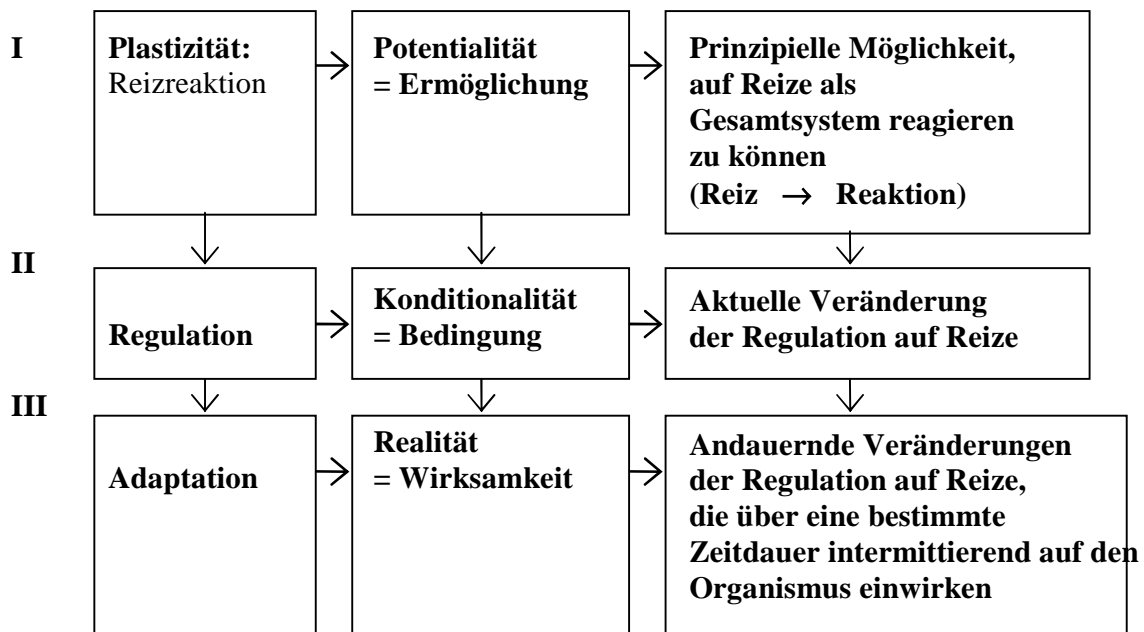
I

Plastizität:
Reizreaktion

Potentialität
= Ermöglichung

Prinzipielle Möglichkeit, auf Reize als Gesamtsystem reagieren zu können
(Reiz $\rightarrow$ Reaktion)

II

Regulation

Konditionalität
= Bedingung

Aktuelle Veränderung der Regulation auf Reize

III

Adaptation

Realität
= Wirksamkeit

Andauernde Veränderungen der Regulation auf Reize, die über eine bestimmte Zeitdauer intermittierend auf den Organismus einwirken